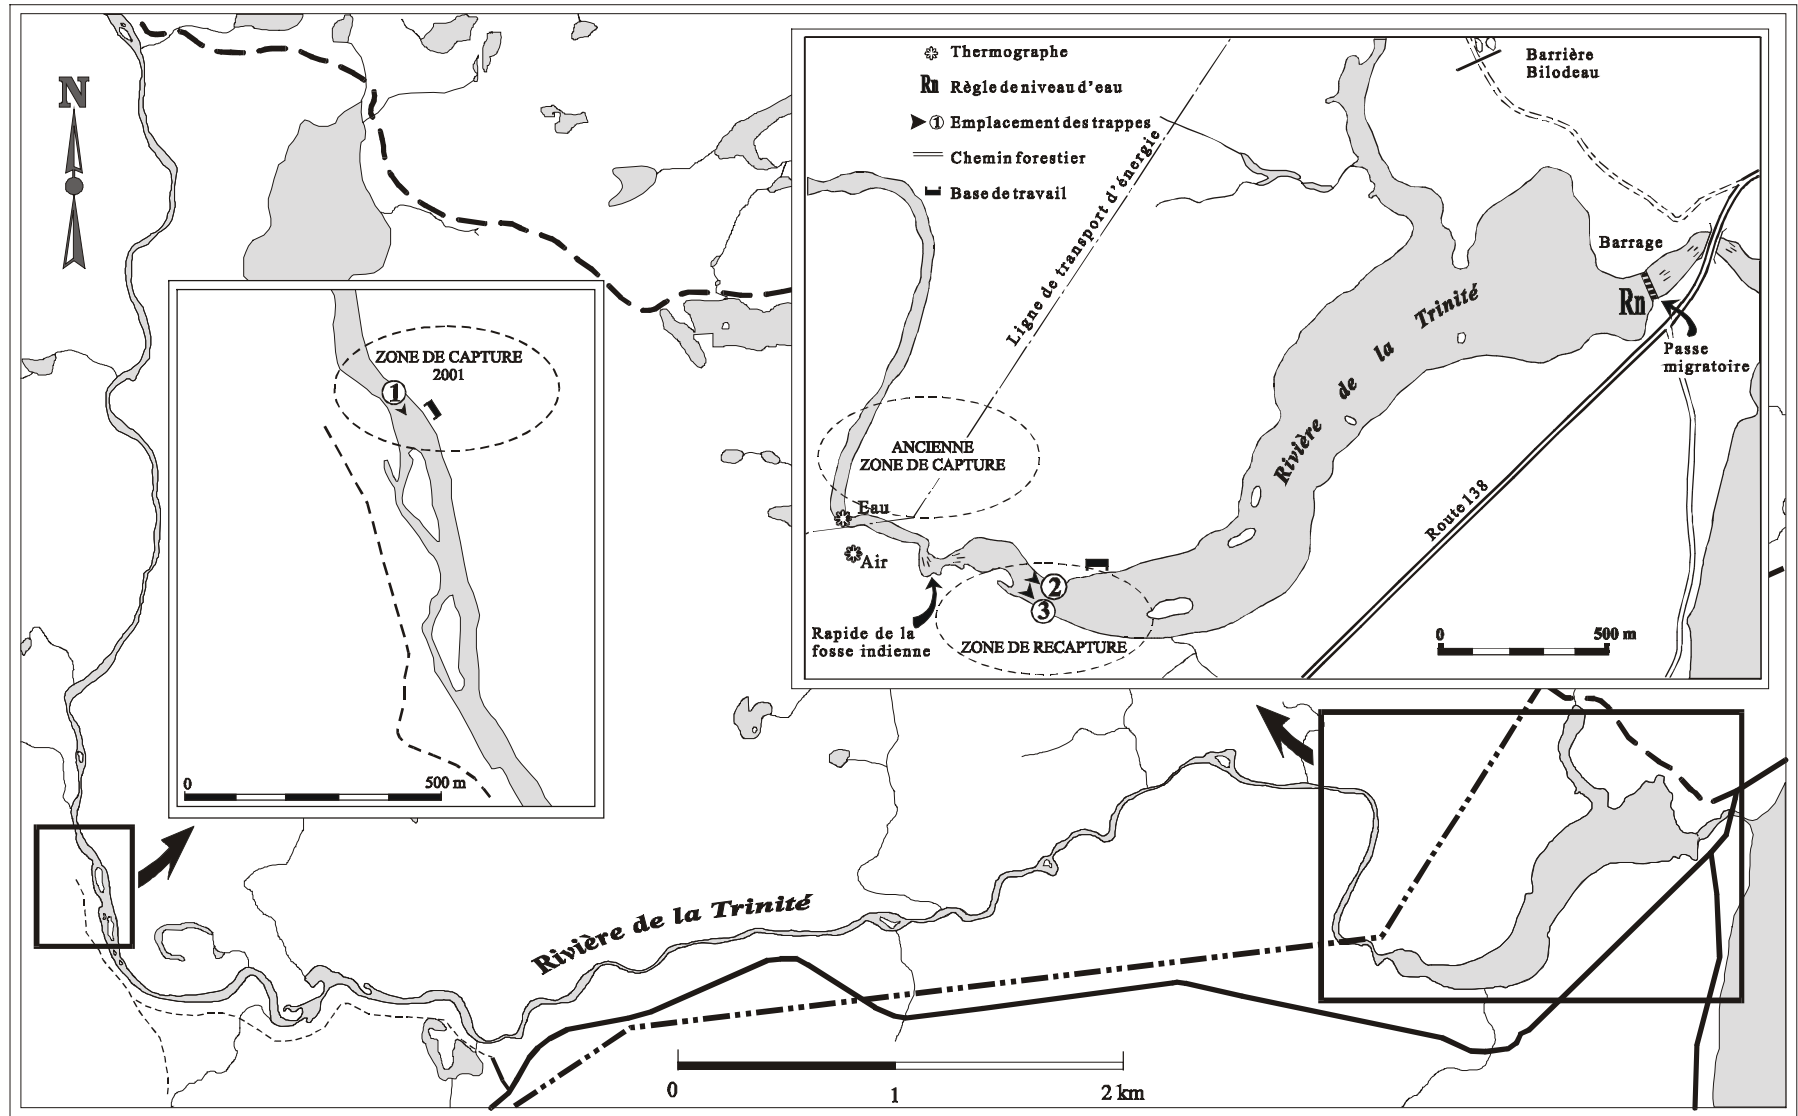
N

Thermographe
Rn Règle de niveau d'eau
① Emplacement des trappes
Chemin forestier
Base de travail

Barrière Bilodeau

Ligne de transport d'énergie

Barrage
Rn
Passe migratoire

Rivière de la Trinité

Route 138

ANCIENNE ZONE DE CAPTURE

Eau
Air
Rapide de la fosse indienne
2
3
ZONE DE RECAPTURE

0 500 m

ZONE DE CAPTURE 2001
1

0 500 m

Rivière de la Trinité

0 1 2 km